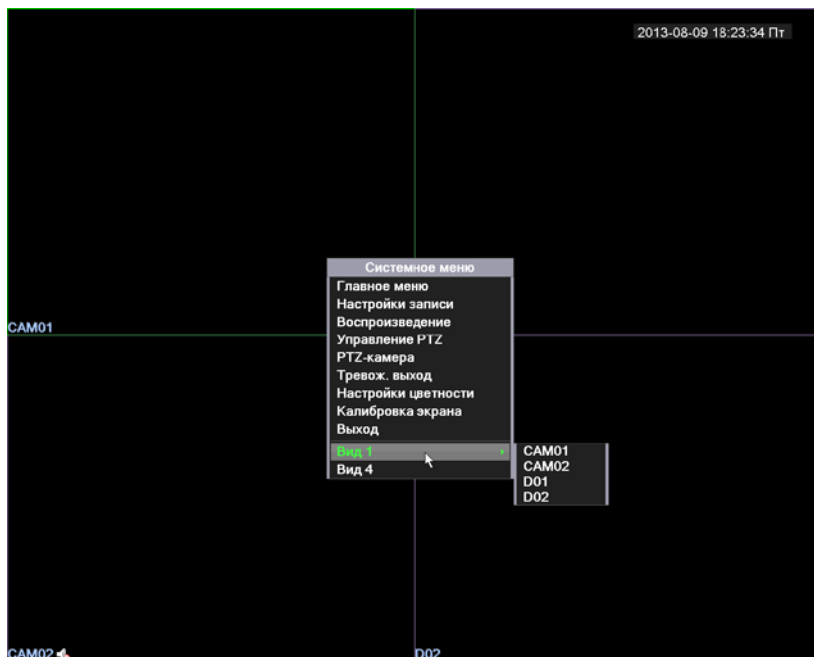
2013-08-09 18:23:34 Пт

CAM01

Системное меню
Главное меню
Настройки записи
Воспроизведение
Управление PTZ
PTZ-камера
Тревож. выход
Настройки цветности
Калибровка экрана
Выход
Вид 1
Вид 4

CAM01
CAM02
D01
D02

CAM02

D02